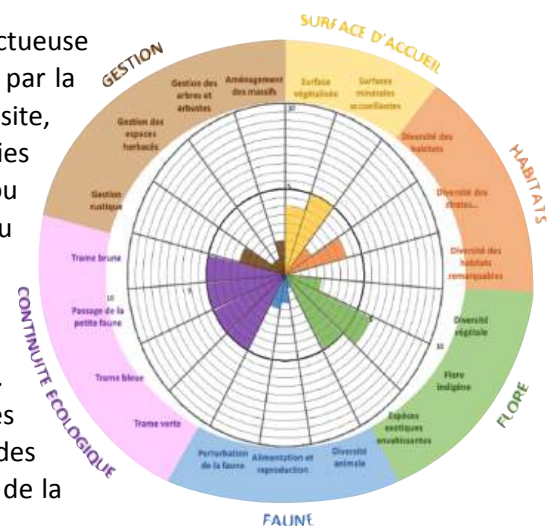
ctueuse
par la
site,
ies
ou
u

es
des
de la

GESTION

SURFACE D'ACCUEIL

HABITATS

FLORE

FAUNE

CONTINUITE ECOLOGIQUE

Gestion des arbres et arbustes

Aménagement des massifs

Surface végétalisée

Surfaces minérales accueillantes

Diversité des habitats

Diversité des strates...

Diversité des habitats remarquables

Diversité végétale

Flore indigène

Espèces exotiques envahissantes

Diversité animale

Alimentation et reproduction

Perturbation de la faune

Trame verte

Trame bleue

Passage de la petite faune

Trame brune

Gestion rustique

Gestion des espaces herbacés

10

10

10

5